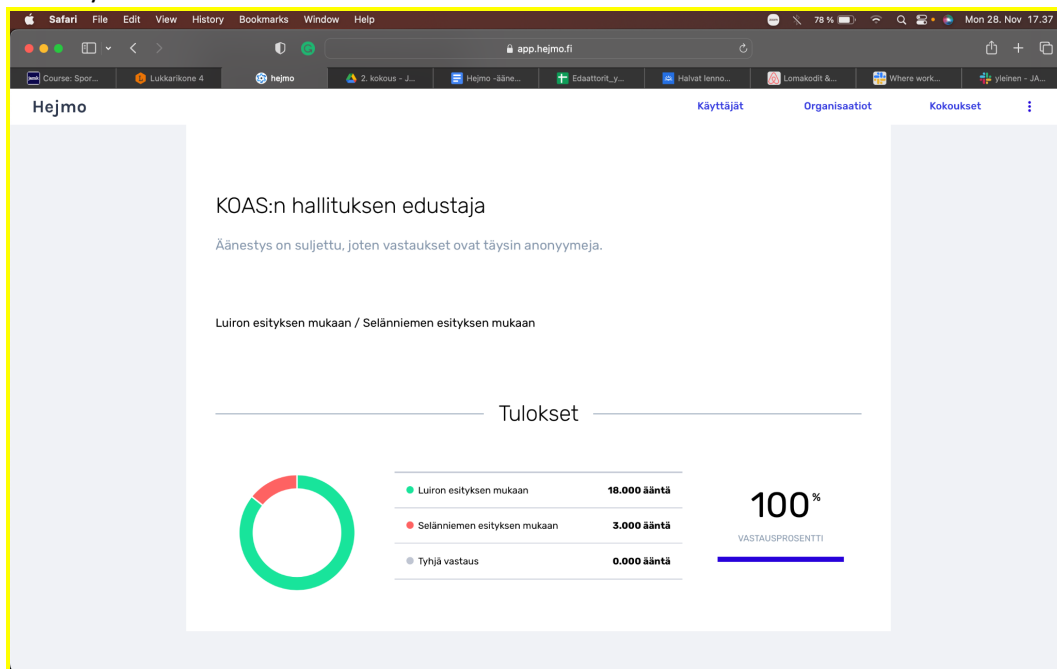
Safari File Edit View History Bookmarks Window Help
78 % Mon 28. Nov 17.37
app.hejmo.fi
Course: Spor... | Lukkarikone 4 | hejmo | 2. kokous - J... | Hejmo -ääne... | Edaattorit_y... | Halvat lenno... | Lomakodit &... | Where work... | yleinen - JA...

Hejmo
Käyttäjät Organisaatiot Kokoukset

KOAS:n hallituksen edustaja

Äänestys on suljettu, joten vastaukset ovat täysin anonyymeja.

Luiron esityksen mukaan / Selänniemen esityksen mukaan

Tulokset

| | |
|---|---|
| Luiron esityksen mukaan | 18.000 ääntä |
| Selänniemen esityksen mukaan | 3.000 ääntä |
| Tyhjä vastaus | 0.000 ääntä |

100%
VASTAUSPROSENTTI